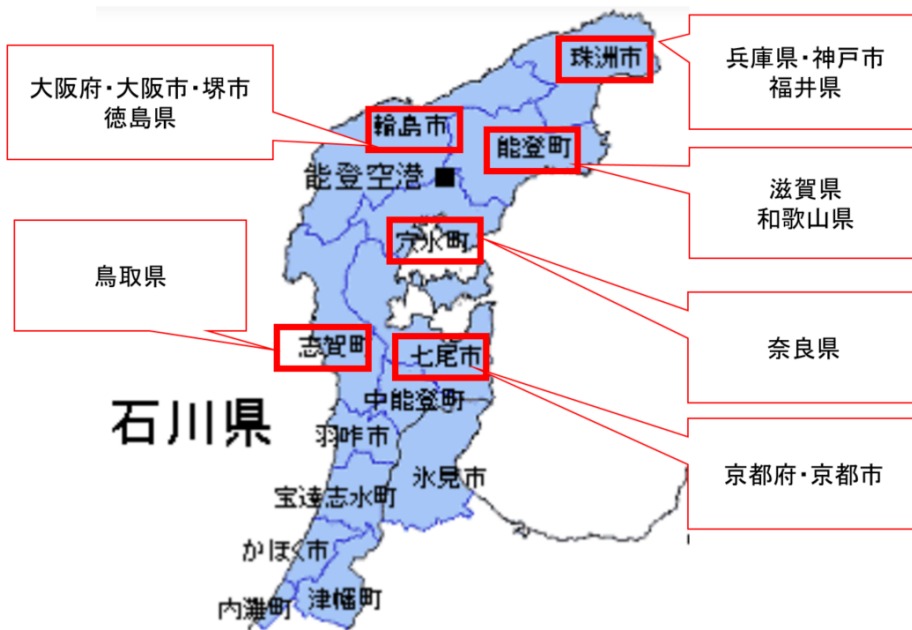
大阪府・大阪市・堺市
徳島県

珠洲市

兵庫県・神戸市
福井県

輪島市

能登町

能登空港

滋賀県
和歌山県

穴水町

鳥取県

奈良県

志賀町

七尾市

中能登町

石川県

羽咋市

京都府・京都市

氷見市

宝達志水町

かほく市

津幡町

内灘町